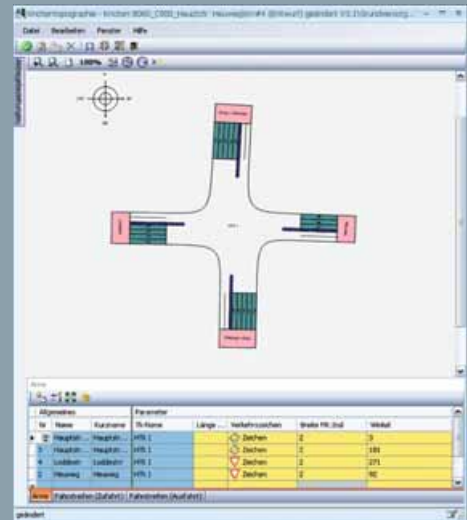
Knotentopographie - Knoten 8060_C000_Hauptstr. Heuweg(en)#4 (Entwurf) geändert V0.3 [Grundversorg...

Datei Bearbeiten Fenster Hilfe

100%

Arme

| Allgemeines | | | Parameter | | | | |
|---|---|---|---|---|---|---|---|
| Nr | Name | Kurzname | Tfl-Name | Länge ... | Verkehrszeichen | Breite Fd. Zuf. | Winkel |
| 1 | Hauptstr. ... | Hauptstr. ... | HTR 1 | | Zeichen | 2 | 3 |
| 2 | Hauptstr. ... | Hauptstr. ... | HTR 1 | | Zeichen | 2 | 183 |
| 3 | Lodderstr. | Lodderstr. | HTR 1 | | Zeichen | 2 | 271 |
| 4 | Heuweg | Heuweg | HTR 1 | | Zeichen | 2 | 92 |

Arme Fahrstreifen (Zufahrt) Fahrstreifen (Ausfahrt)

geändert